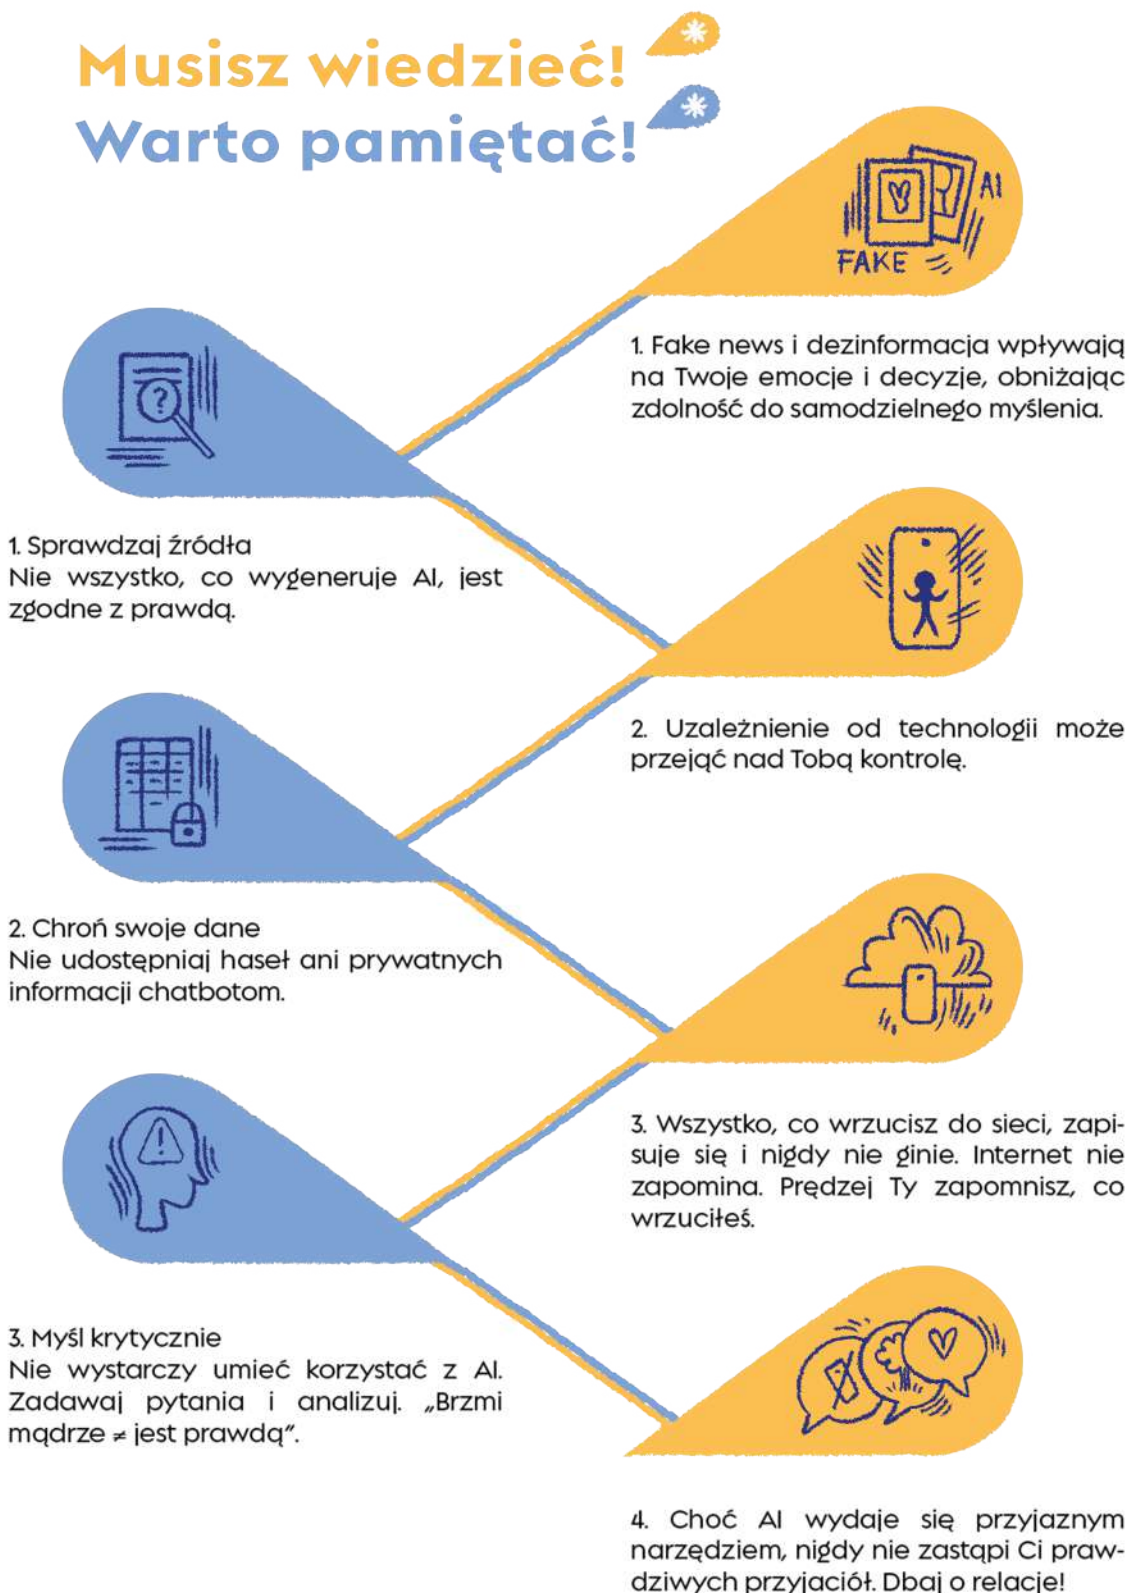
Musisz wiedzieć!
Warto pamiętać!

FAKE
AI

1. Fake news i dezinformacja wpływają na Twoje emocje i decyzje, obniżając zdolność do samodzielnego myślenia.

1. Sprawdzaj źródła
Nie wszystko, co wygeneruje AI, jest zgodne z prawdą.

2. Uzależnienie od technologii może przejąć nad Tobą kontrolę.

2. Chroń swoje dane
Nie udostępniaj haseł ani prywatnych informacji chatbotom.

3. Wszystko, co wrzucisz do sieci, zapisuje się i nigdy nie ginie. Internet nie zapomina. Prędzej Ty zapomnisz, co wrzuciłeś.

3. Myśl krytycznie
Nie wystarczy umieć korzystać z AI. Zadawaj pytania i analizuj. „Brzmi mądrze ≠ jest prawdą”.

4. Choć AI wydaje się przyjaznym narzędziem, nigdy nie zastąpi Ci prawdziwych przyjaciół. Dbaj o relacje!